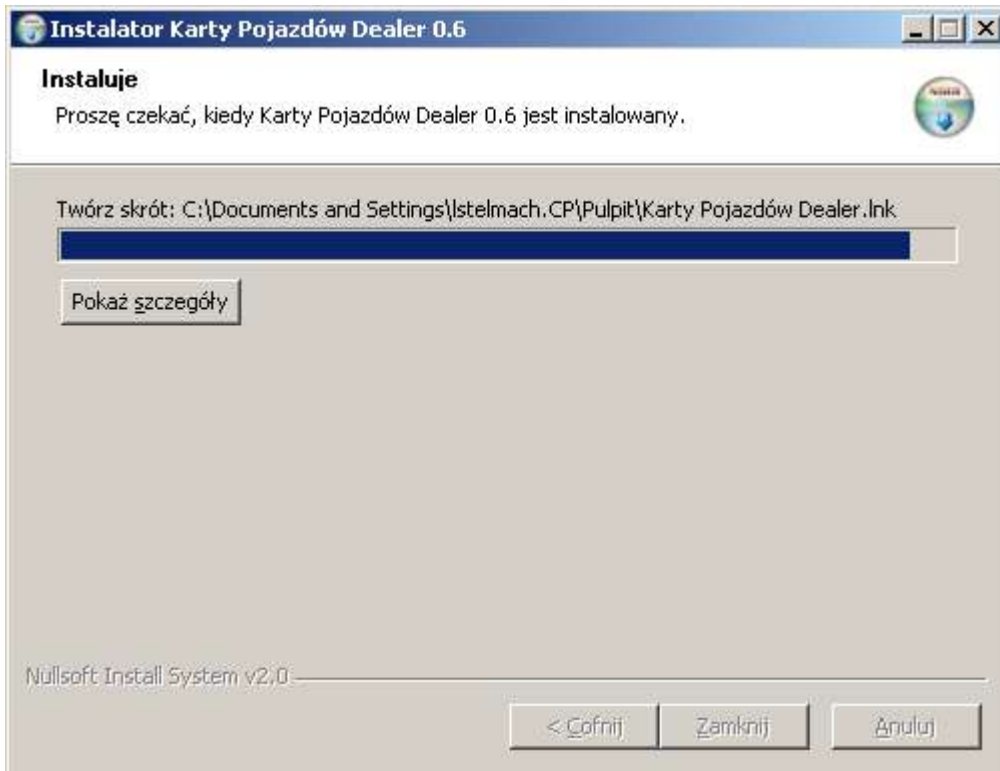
Instalator Karty Pojazdów Dealer 0.6

Instaluje

Proszę czekać, kiedy Karty Pojazdów Dealer 0.6 jest instalowany.

Twórz skrót: C:\Documents and Settings\lstelmach.CP\Pulpit\Karty Pojazdów Dealer.lnk

Pokaż szczegóły

Nullsoft Install System v2.0

< Cofnij

Zamknij

Anuluj